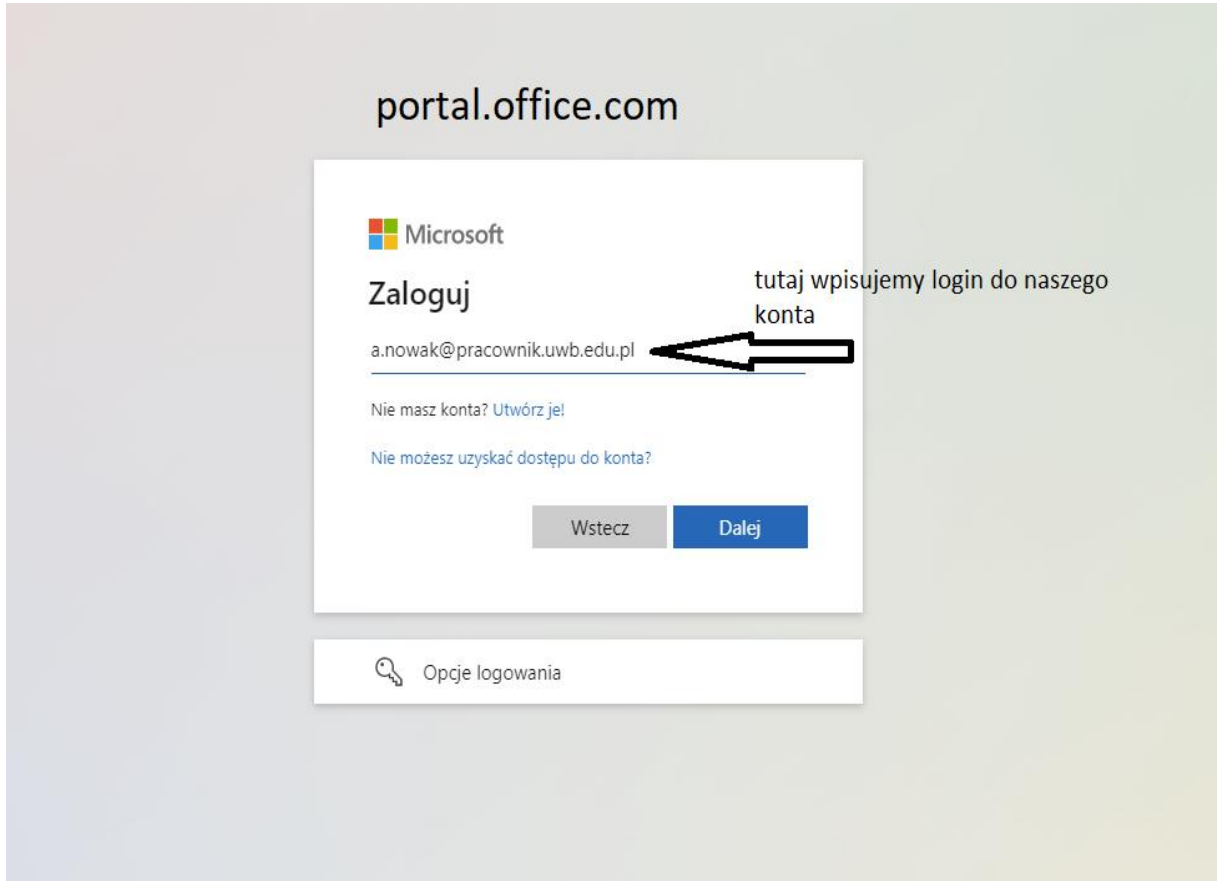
portal.office.com

Microsoft

Zaloguj

tutaj wpisujemy login do naszego konta

a.nowak@pracownik.uwb.edu.pl

Nie masz konta? Utwórz je!

Nie możesz uzyskać dostępu do konta?

Wstecz

Dalej

Opcje logowania